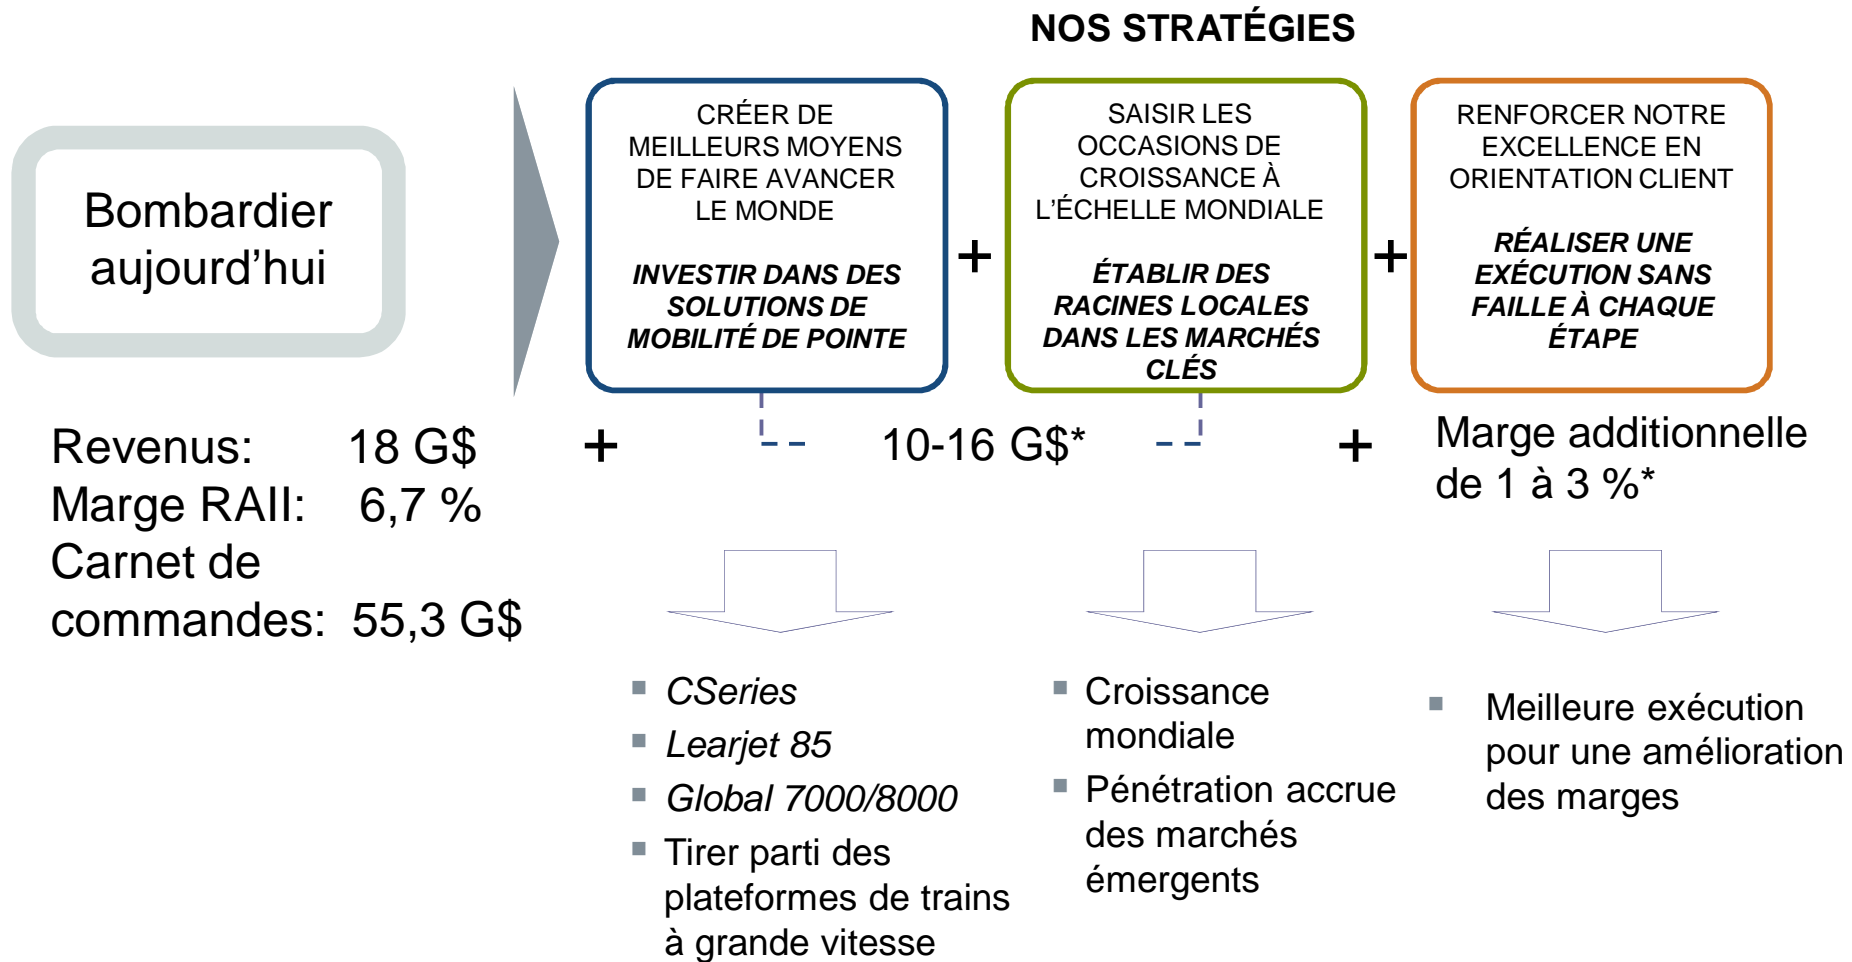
NOS STRATÉGIES

Bombardier aujourd'hui

CRÉER DE MEILLEURS MOYENS DE FAIRE AVANCER LE MONDE

*INVESTIR DANS DES SOLUTIONS DE MOBILITÉ DE POINTE*

+

SAISIR LES OCCASIONS DE CROISSANCE À L'ÉCHELLE MONDIALE

*ÉTABLIR DES RACINES LOCALES DANS LES MARCHÉS CLÉS*

+

RENFORCER NOTRE EXCELLENCE EN ORIENTATION CLIENT

*RÉALISER UNE EXÉCUTION SANS FAILLE À CHAQUE ÉTAPE*

Revenus: 18 G$
Marge RAII: 6,7 %
Carnet de commandes: 55,3 G$

+ 10-16 G$* + Marge additionnelle de 1 à 3 %*

- *CSeries*
- *Learjet 85*
- *Global 7000/8000*
- Tirer parti des plateformes de trains à grande vitesse

- Croissance mondiale
- Pénétration accrue des marchés émergents

- Meilleure exécution pour une amélioration des marges